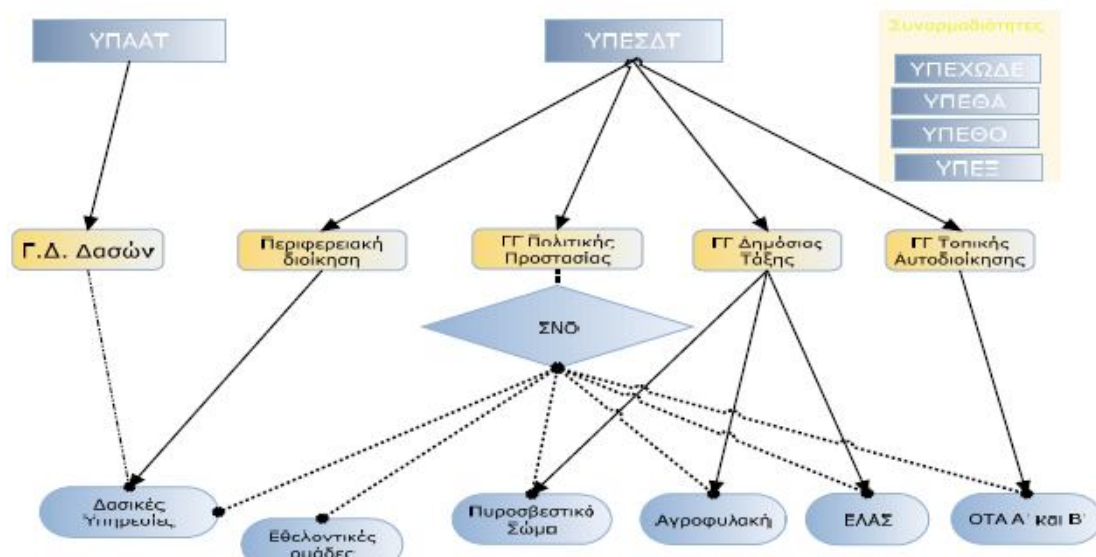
ΥΠΑΑΤ

ΥΠΕΣΔΤ

Συναρμοδιότητες

ΥΠΕΧΩΔΕ

ΥΠΕΘΑ

ΥΠΕΘΟ

ΥΠΕΞ

Γ.Δ. Δασών

Περιφερειακή διοίκηση

ΓΓ Πολιτικής Προστασίας

ΓΓ Δημόσιας Τάξης

ΓΓ Τοπικής Αυτοδιοίκησης

ΣΝΟ

Δασικές Υπηρεσίες

Εθελοντικές ομάδες

Πυροσβεστικό Σώμα

Αγροφυλακή

ΕΛΑΣ

ΟΤΑ Α' και Β'